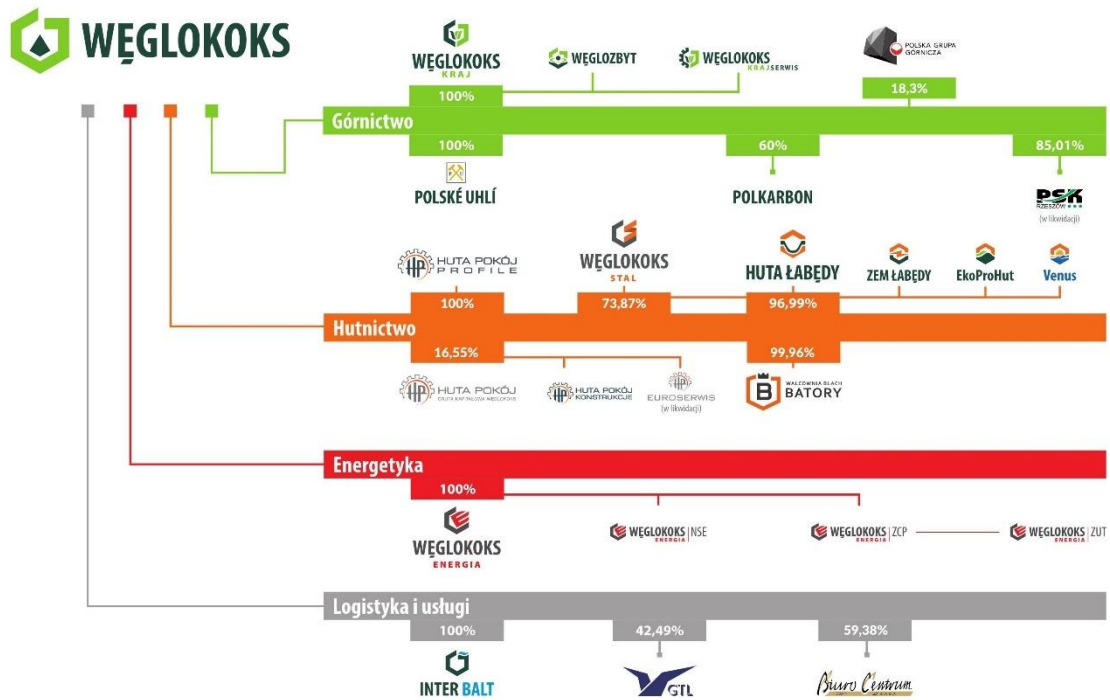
WĘGLOKOKS

WĘGLOKOKS KRAJ
WĘGLOZBYT
WĘGLOKOKS KRAJSERWIS
POLSKA GRUPA GÓRNICZA
100%
18,3%
Górnictwo
100%
60%
85,01%
POLSKÉ UHLÍ
POLKARBON
PSK RZESZÓW
(w likwidacji)

HUTA POKÓJ PROFILE
WĘGLOKOKS STAL
HUTA ŁABĘDY
ZEM ŁABĘDY
EkoProHut
Venus
100%
73,87%
96,99%
Hutnictwo
16,55%
99,96%
HUTA POKÓJ GRUPA KAPITAŁOWA WĘGLOKOKS
HUTA POKÓJ KONSTRUKCJE
EUROSERWIS
(w likwidacji)
WALCOWNIA BLACH BATORY

Energetyka
100%
WĘGLOKOKS ENERGIA
WĘGLOKOKS | NSE ENERGIA
WĘGLOKOKS | ZCP ENERGIA
WĘGLOKOKS | ZUT ENERGIA

Logistyka i usługi
100%
42,49%
59,38%
INTER BALT
GTL
Biuro Centrum